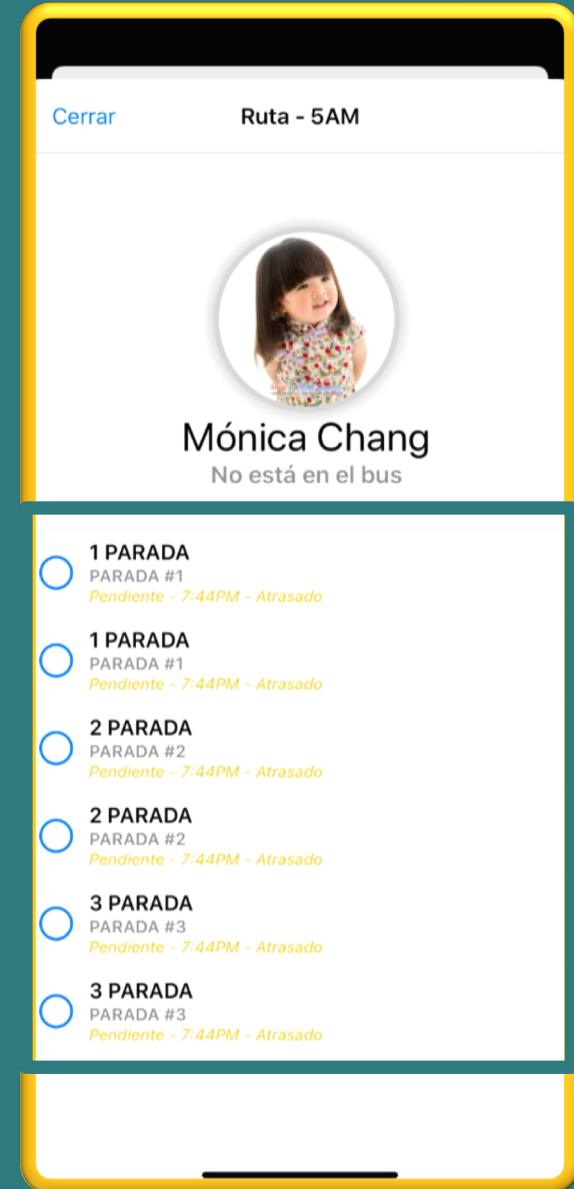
Cerrar Ruta - 5AM

Mónica Chang
No está en el bus

1 PARADA
PARADA #1
Pendiente - 7:44PM - Atrasado

1 PARADA
PARADA #1
Pendiente - 7:44PM - Atrasado

2 PARADA
PARADA #2
Pendiente - 7:44PM - Atrasado

2 PARADA
PARADA #2
Pendiente - 7:44PM - Atrasado

3 PARADA
PARADA #3
Pendiente - 7:44PM - Atrasado

3 PARADA
PARADA #3
Pendiente - 7:44PM - Atrasado